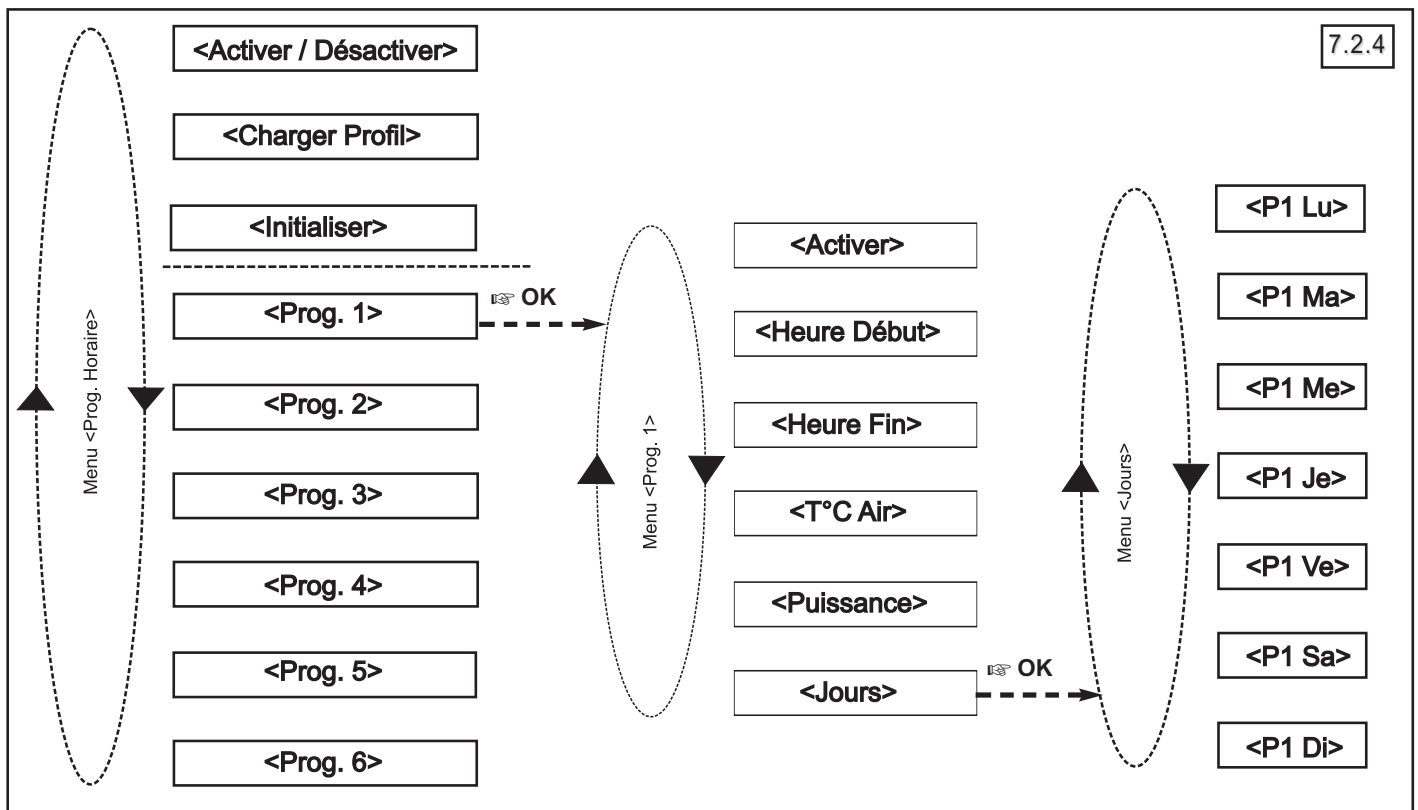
7.2.4

Menu <Prog. Horaire>

<Activer / Désactiver>

<Charger Profil>

<Initialiser>

<Prog. 1>

☞ OK

<Prog. 2>

<Prog. 3>

<Prog. 4>

<Prog. 5>

<Prog. 6>

Menu <Prog. 1>

<Activer>

<Heure Début>

<Heure Fin>

<T°C Air>

<Puissance>

<Jours>

☞ OK

Menu <Jours>

<P1 Lu>

<P1 Ma>

<P1 Me>

<P1 Je>

<P1 Ve>

<P1 Sa>

<P1 Di>